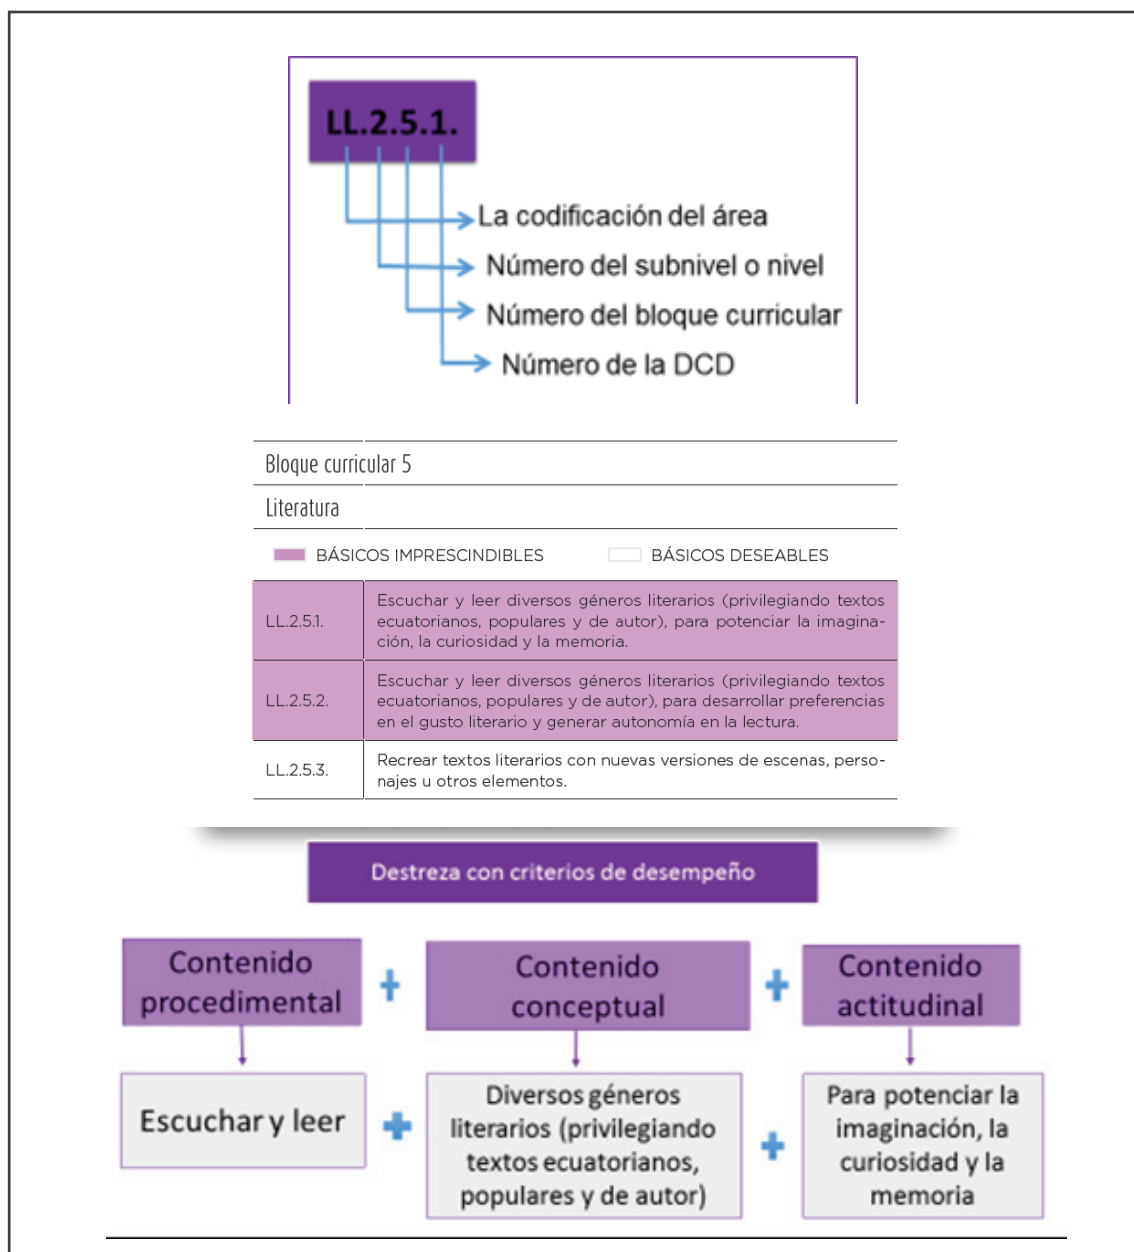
LL.2.5.1.

La codificación del área
Número del subnivel o nivel
Número del bloque curricular
Número de la DCD

Bloque curricular 5

Literatura

BÁSICOS IMPRESCINDIBLES BÁSICOS DESEABLES

| | |
|---|---|
| LL.2.5.1. | Escuchar y leer diversos géneros literarios (privilegiando textos ecuatorianos, populares y de autor), para potenciar la imaginación, la curiosidad y la memoria. |
| LL.2.5.2. | Escuchar y leer diversos géneros literarios (privilegiando textos ecuatorianos, populares y de autor), para desarrollar preferencias en el gusto literario y generar autonomía en la lectura. |
| LL.2.5.3. | Recrear textos literarios con nuevas versiones de escenas, personajes u otros elementos. |

Destreza con criterios de desempeño

Contenido procedimental + Contenido conceptual + Contenido actitudinal

Escuchar y leer + Diversos géneros literarios (privilegiando textos ecuatorianos, populares y de autor) + Para potenciar la imaginación, la curiosidad y la memoria